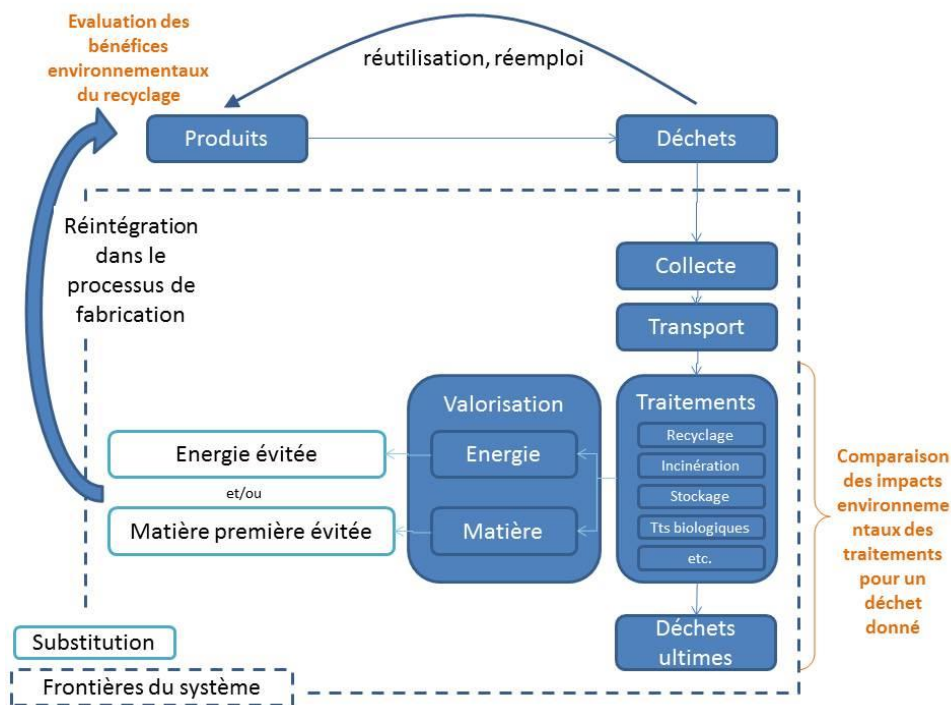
Evaluation des bénéfices environnementaux du recyclage

réutilisation, réemploi

Produits

Déchets

Réintégration dans le processus de fabrication

Collecte

Transport

Valorisation

Energie

Matière

Traitements

Recyclage

Incinération

Stockage

Tts biologiques

etc.

Energie évitée

et/ou

Matière première évitée

Comparaison des impacts environnementaux des traitements pour un déchet donné

Déchets ultimes

Substitution

Frontières du système